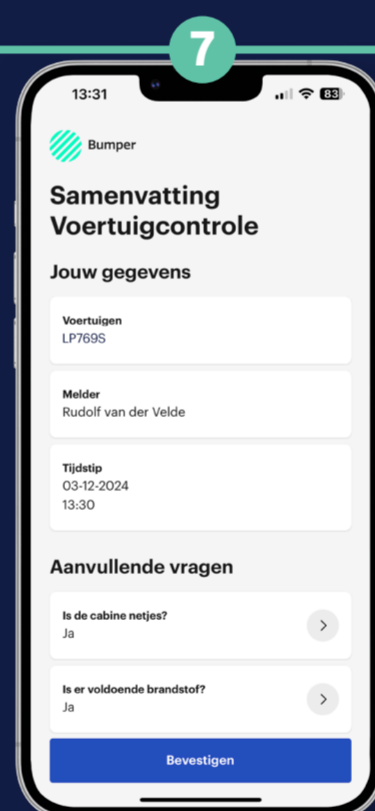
7

13:31 83

Bumper

Samenvatting Voertuigcontrole

Jouw gegevens

Voertuigen
LP769S

Melder
Rudolf van der Velde

Tijdstip
03-12-2024
13:30

Aanvullende vragen

Is de cabine netjes?
Ja

Is er voldoende brandstof?
Ja

Bevestigen